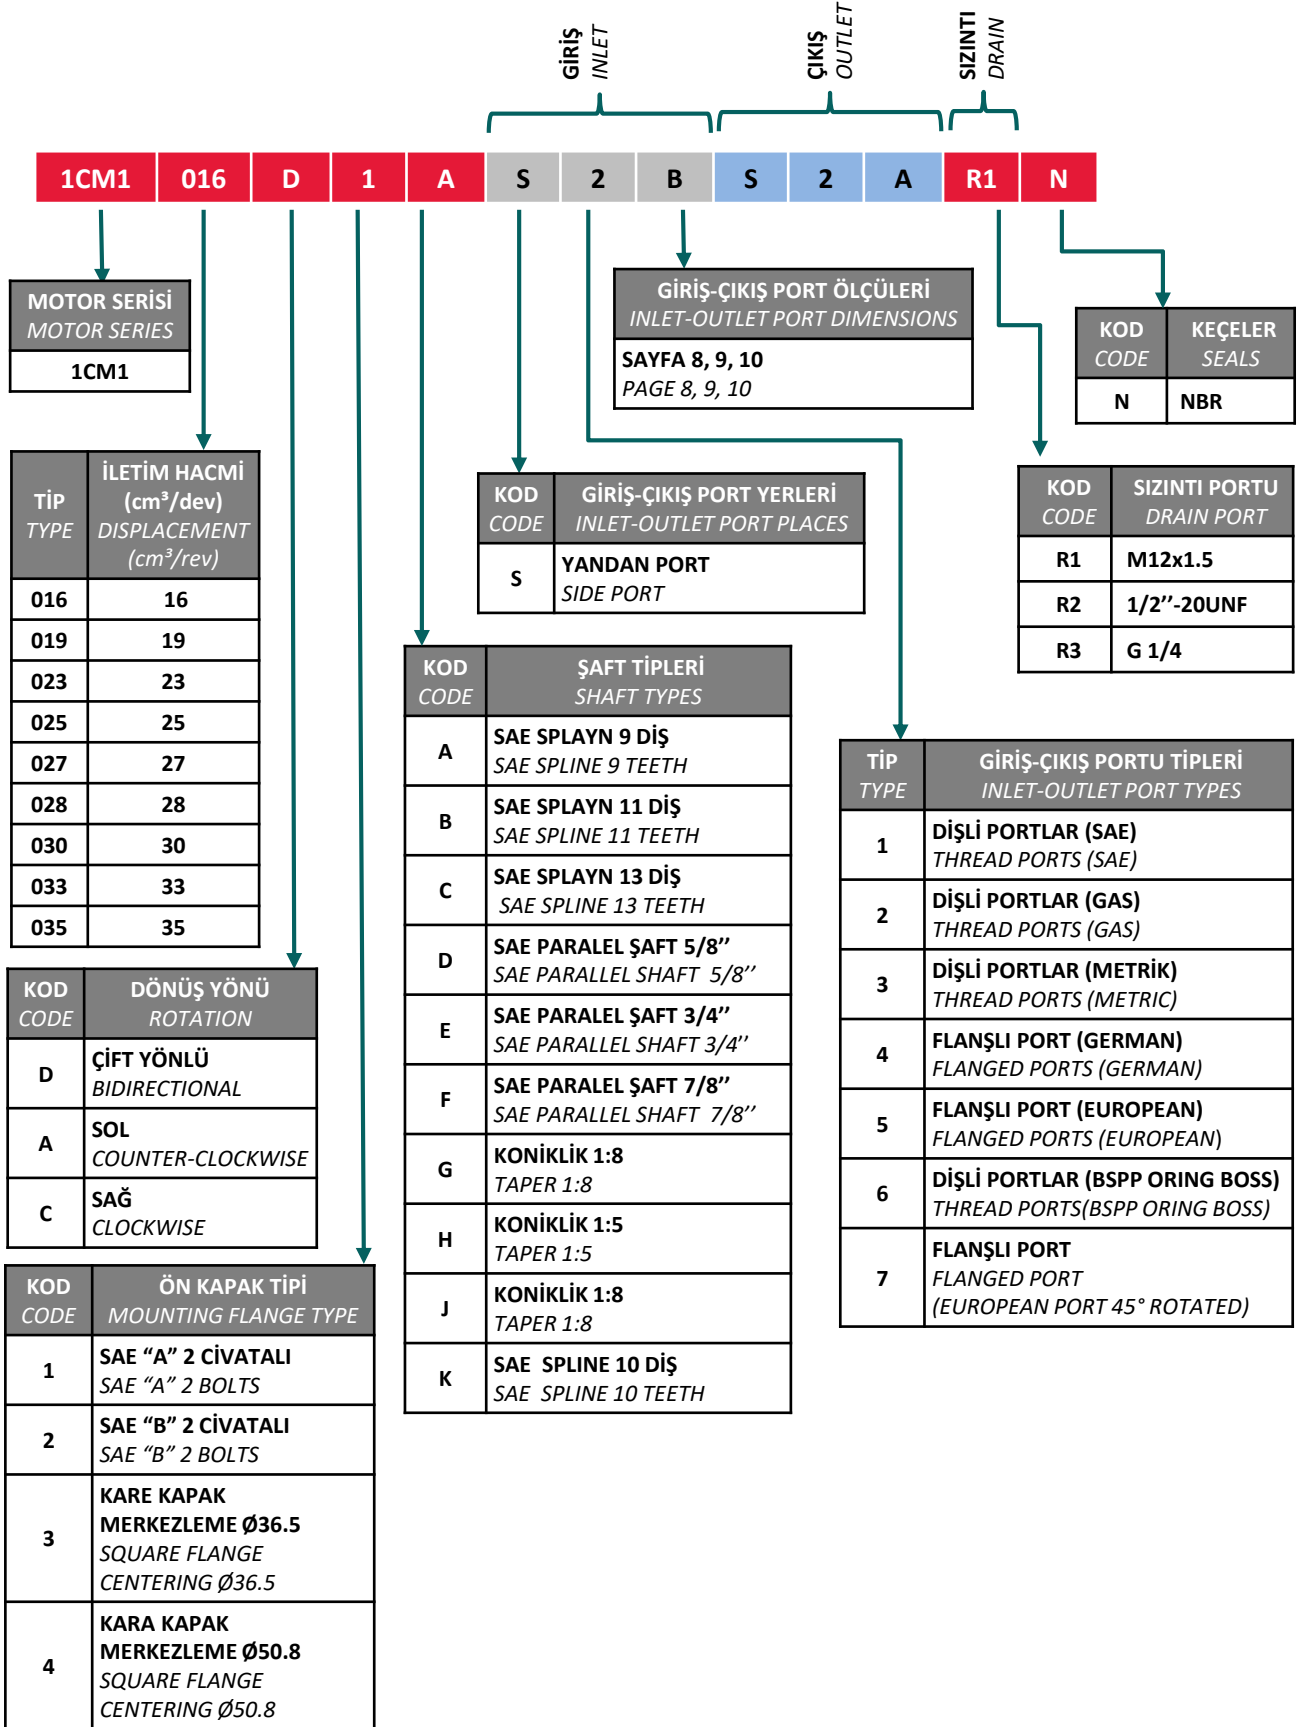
GİRİŞ INLET

ÇIKIŞ OUTLET

SIZINTI DRAIN

| 1CM1 | 016 | D | 1 | A | S | 2 | B | S | 2 | A | R1 | N |
|---|---|---|---|---|---|---|---|---|---|---|---|---|

| MOTOR SERİSİ MOTOR SERIES |
|---|
| 1CM1 |

| GİRİŞ-ÇIKIŞ PORT ÖLÇÜLERİ INLET-OUTLET PORT DIMENSIONS |
|---|
| SAYFA 8, 9, 10 PAGE 8, 9, 10 |

| KOD CODE | KEÇELER SEALS |
|---|---|
| N | NBR |

| TİP TYPE | İLETİM HACMİ (cm³/dev) DISPLACEMENT (cm³/rev) |
|---|---|
| 016 | 16 |
| 019 | 19 |
| 023 | 23 |
| 025 | 25 |
| 027 | 27 |
| 028 | 28 |
| 030 | 30 |
| 033 | 33 |
| 035 | 35 |

| KOD CODE | GİRİŞ-ÇIKIŞ PORT YERLERİ INLET-OUTLET PORT PLACES |
|---|---|
| S | YANDAN PORT SIDE PORT |

| KOD CODE | SIZINTI PORTU DRAIN PORT |
|---|---|
| R1 | M12x1.5 |
| R2 | 1/2’’-20UNF |
| R3 | G 1/4 |

| KOD CODE | ŞAFT TİPLERİ SHAFT TYPES |
|---|---|
| A | SAE SPLAYN 9 DİŞ SAE SPLINE 9 TEETH |
| B | SAE SPLAYN 11 DİŞ SAE SPLINE 11 TEETH |
| C | SAE SPLAYN 13 DİŞ SAE SPLINE 13 TEETH |
| D | SAE PARALEL ŞAFT 5/8’’ SAE PARALLEL SHAFT 5/8’’ |
| E | SAE PARALEL ŞAFT 3/4’’ SAE PARALLEL SHAFT 3/4’’ |
| F | SAE PARALEL ŞAFT 7/8’’ SAE PARALLEL SHAFT 7/8’’ |
| G | KONİKLİK 1:8 TAPER 1:8 |
| H | KONİKLİK 1:5 TAPER 1:5 |
| J | KONİKLİK 1:8 TAPER 1:8 |
| K | SAE SPLINE 10 DİŞ SAE SPLINE 10 TEETH |

| TİP TYPE | GİRİŞ-ÇIKIŞ PORTU TİPLERİ INLET-OUTLET PORT TYPES |
|---|---|
| 1 | DİŞLİ PORTLAR (SAE) THREAD PORTS (SAE) |
| 2 | DİŞLİ PORTLAR (GAS) THREAD PORTS (GAS) |
| 3 | DİŞLİ PORTLAR (METRİK) THREAD PORTS (METRIC) |
| 4 | FLANŞLI PORT (GERMAN) FLANGED PORTS (GERMAN) |
| 5 | FLANŞLI PORT (EUROPEAN) FLANGED PORTS (EUROPEAN) |
| 6 | DİŞLİ PORTLAR (BSPP ORING BOSS) THREAD PORTS(BSPP ORING BOSS) |
| 7 | FLANŞLI PORT FLANGED PORT (EUROPEAN PORT 45° ROTATED) |

| KOD CODE | DÖNÜŞ YÖNÜ ROTATION |
|---|---|
| D | ÇİFT YÖNLÜ BIDIRECTIONAL |
| A | SOL COUNTER-CLOCKWISE |
| C | SAĞ CLOCKWISE |

| KOD CODE | ÖN KAPAK TİPİ MOUNTING FLANGE TYPE |
|---|---|
| 1 | SAE “A” 2 CİVATALI SAE “A” 2 BOLTS |
| 2 | SAE “B” 2 CİVATALI SAE “B” 2 BOLTS |
| 3 | KARE KAPAK MERKEZLEME Ø36.5 SQUARE FLANGE CENTERING Ø36.5 |
| 4 | KARA KAPAK MERKEZLEME Ø50.8 SQUARE FLANGE CENTERING Ø50.8 |